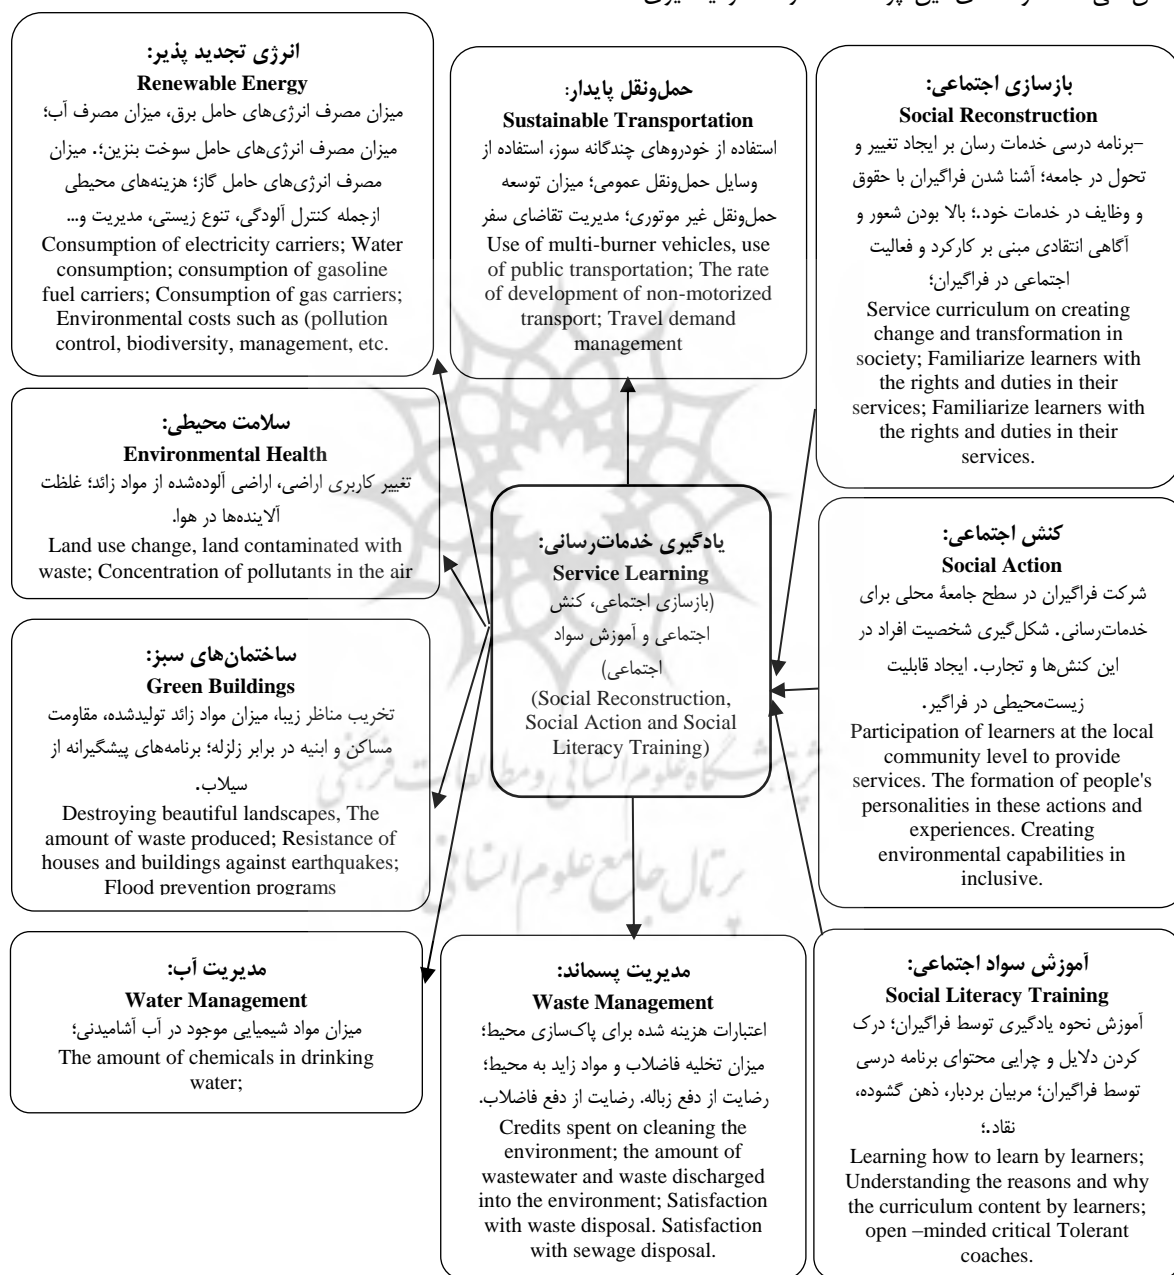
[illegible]

انرژی تجدید پذیر:
Renewable Energy
میزان مصرف انرژی‌های حامل برق، میزان مصرف آب؛ میزان مصرف انرژی‌های حامل سوخت بنزین؛. میزان مصرف انرژی‌های حامل گاز؛ هزینه‌های محیطی ازجمله کنترل آلودگی، تنوع زیستی، مدیریت و...
Consumption of electricity carriers; Water consumption; consumption of gasoline fuel carriers; Consumption of gas carriers; Environmental costs such as (pollution control, biodiversity, management, etc.

حمل‌ونقل پایدار:
Sustainable Transportation
استفاده از خودروهای چندگانه سوز، استفاده از وسایل حمل‌ونقل عمومی؛ میزان توسعه حمل‌ونقل غیر موتوری؛ مدیریت تقاضای سفر
Use of multi-burner vehicles, use of public transportation; The rate of development of non-motorized transport; Travel demand management

بازسازی اجتماعی:
Social Reconstruction
–برنامه درسی خدمات رسان بر ایجاد تغییر و تحول در جامعه؛ آشنا شدن فراگیران با حقوق و وظایف در خدمات خود.؛ بالا بودن شعور و آگاهی انتقادی مبنی بر کارکرد و فعالیت اجتماعی در فراگیران؛
Service curriculum on creating change and transformation in society; Familiarize learners with the rights and duties in their services; Familiarize learners with the rights and duties in their services.

سلامت محیطی:
Environmental Health
تغییر کاربری اراضی، اراضی آلوده‌شده از مواد زائد؛ غلظت آلاینده‌ها در هوا.
Land use change, land contaminated with waste; Concentration of pollutants in the air

یادگیری خدمات‌رسانی:
Service Learning
(بازسازی اجتماعی، کنش اجتماعی و آموزش سواد اجتماعی)
(Social Reconstruction, Social Action and Social Literacy Training)

کنش اجتماعی:
Social Action
شرکت فراگیران در سطح جامعهٔ محلی برای خدمات‌رسانی. شکل‌گیری شخصیت افراد در این کنش‌ها و تجارب. ایجاد قابلیت زیست‌محیطی در فراگیر.
Participation of learners at the local community level to provide services. The formation of people's personalities in these actions and experiences. Creating environmental capabilities in inclusive.

ساختمان‌های سبز:
Green Buildings
تخریب مناظر زیبا، میزان مواد زائد تولیدشده، مقاومت مساکن و ابنیه در برابر زلزله؛ برنامه‌های پیشگیرانه از سیلاب.
Destroying beautiful landscapes, The amount of waste produced; Resistance of houses and buildings against earthquakes; Flood prevention programs

مدیریت آب:
Water Management
میزان مواد شیمیایی موجود در آب آشامیدنی؛
The amount of chemicals in drinking water;

مدیریت پسماند:
Waste Management
اعتبارات هزینه شده برای پاک‌سازی محیط؛ میزان تخلیه فاضلاب و مواد زاید به محیط؛ رضایت از دفع زباله. رضایت از دفع فاضلاب.
Credits spent on cleaning the environment; the amount of wastewater and waste discharged into the environment; Satisfaction with waste disposal. Satisfaction with sewage disposal.

آموزش سواد اجتماعی:
Social Literacy Training
آموزش نحوه یادگیری توسط فراگیران؛ درک کردن دلایل و چرایی محتوای برنامه درسی توسط فراگیران؛ مربیان بردبار، ذهن گشوده، نقاد.؛
Learning how to learn by learners; Understanding the reasons and why the curriculum content by learners; open –minded critical Tolerant coaches.